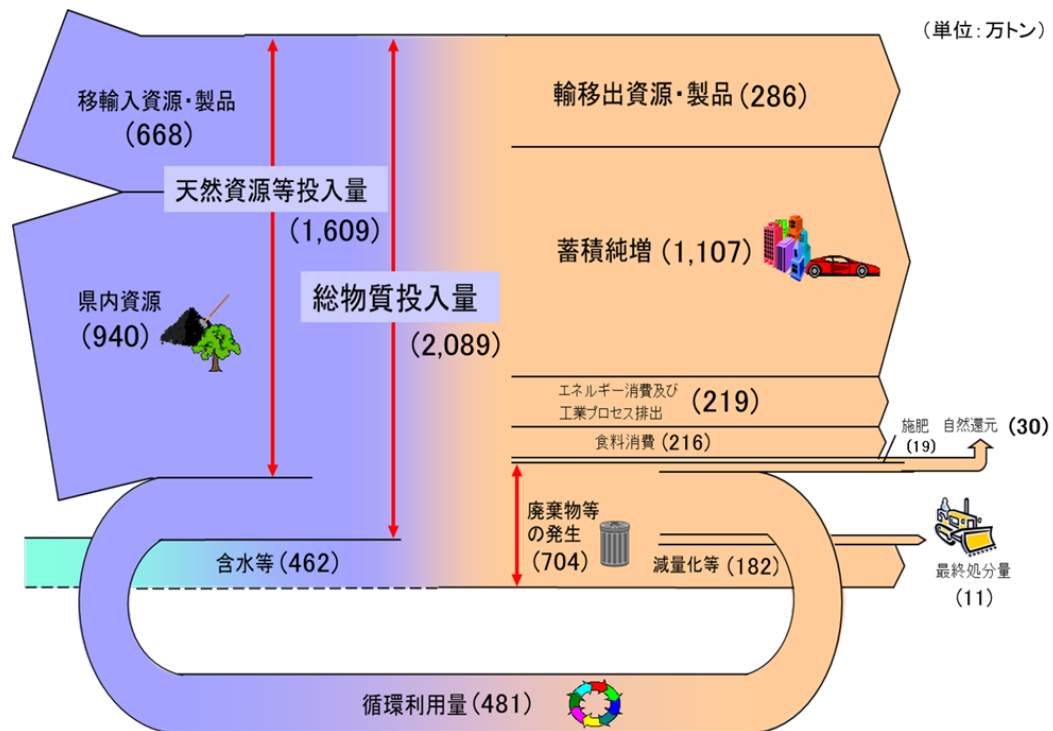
（単位：万トン）

移輸入資源・製品
（668）

天然資源等投入量
（1,609）

県内資源
（940）

総物質投入量
（2,089）

輸移出資源・製品（286）

蓄積純増（1,107）

エネルギー消費及び
工業プロセス排出（219）

食料消費（216）

施肥
（19）

自然還元（30）

廃棄物等
の発生
（704）

減量化等（182）

最終処分量
（11）

含水等（462）

循環利用量（481）